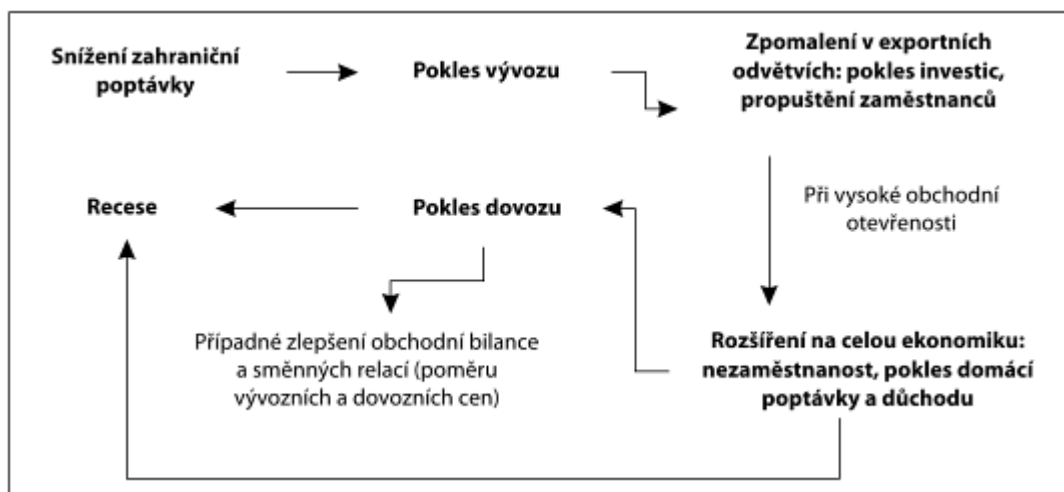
Snížení zahraniční poptávky

Pokles vývozu

Zpomalení v exportních odvětvích: pokles investic, propuštění zaměstnanců

Při vysoké obchodní otevřenosti

Rozšíření na celou ekonomiku: nezaměstnanost, pokles domácí poptávky a důchodu

Pokles dovozu

Recese

Případné zlepšení obchodní bilance a směnných relací (poměru vývozních a dovozních cen)